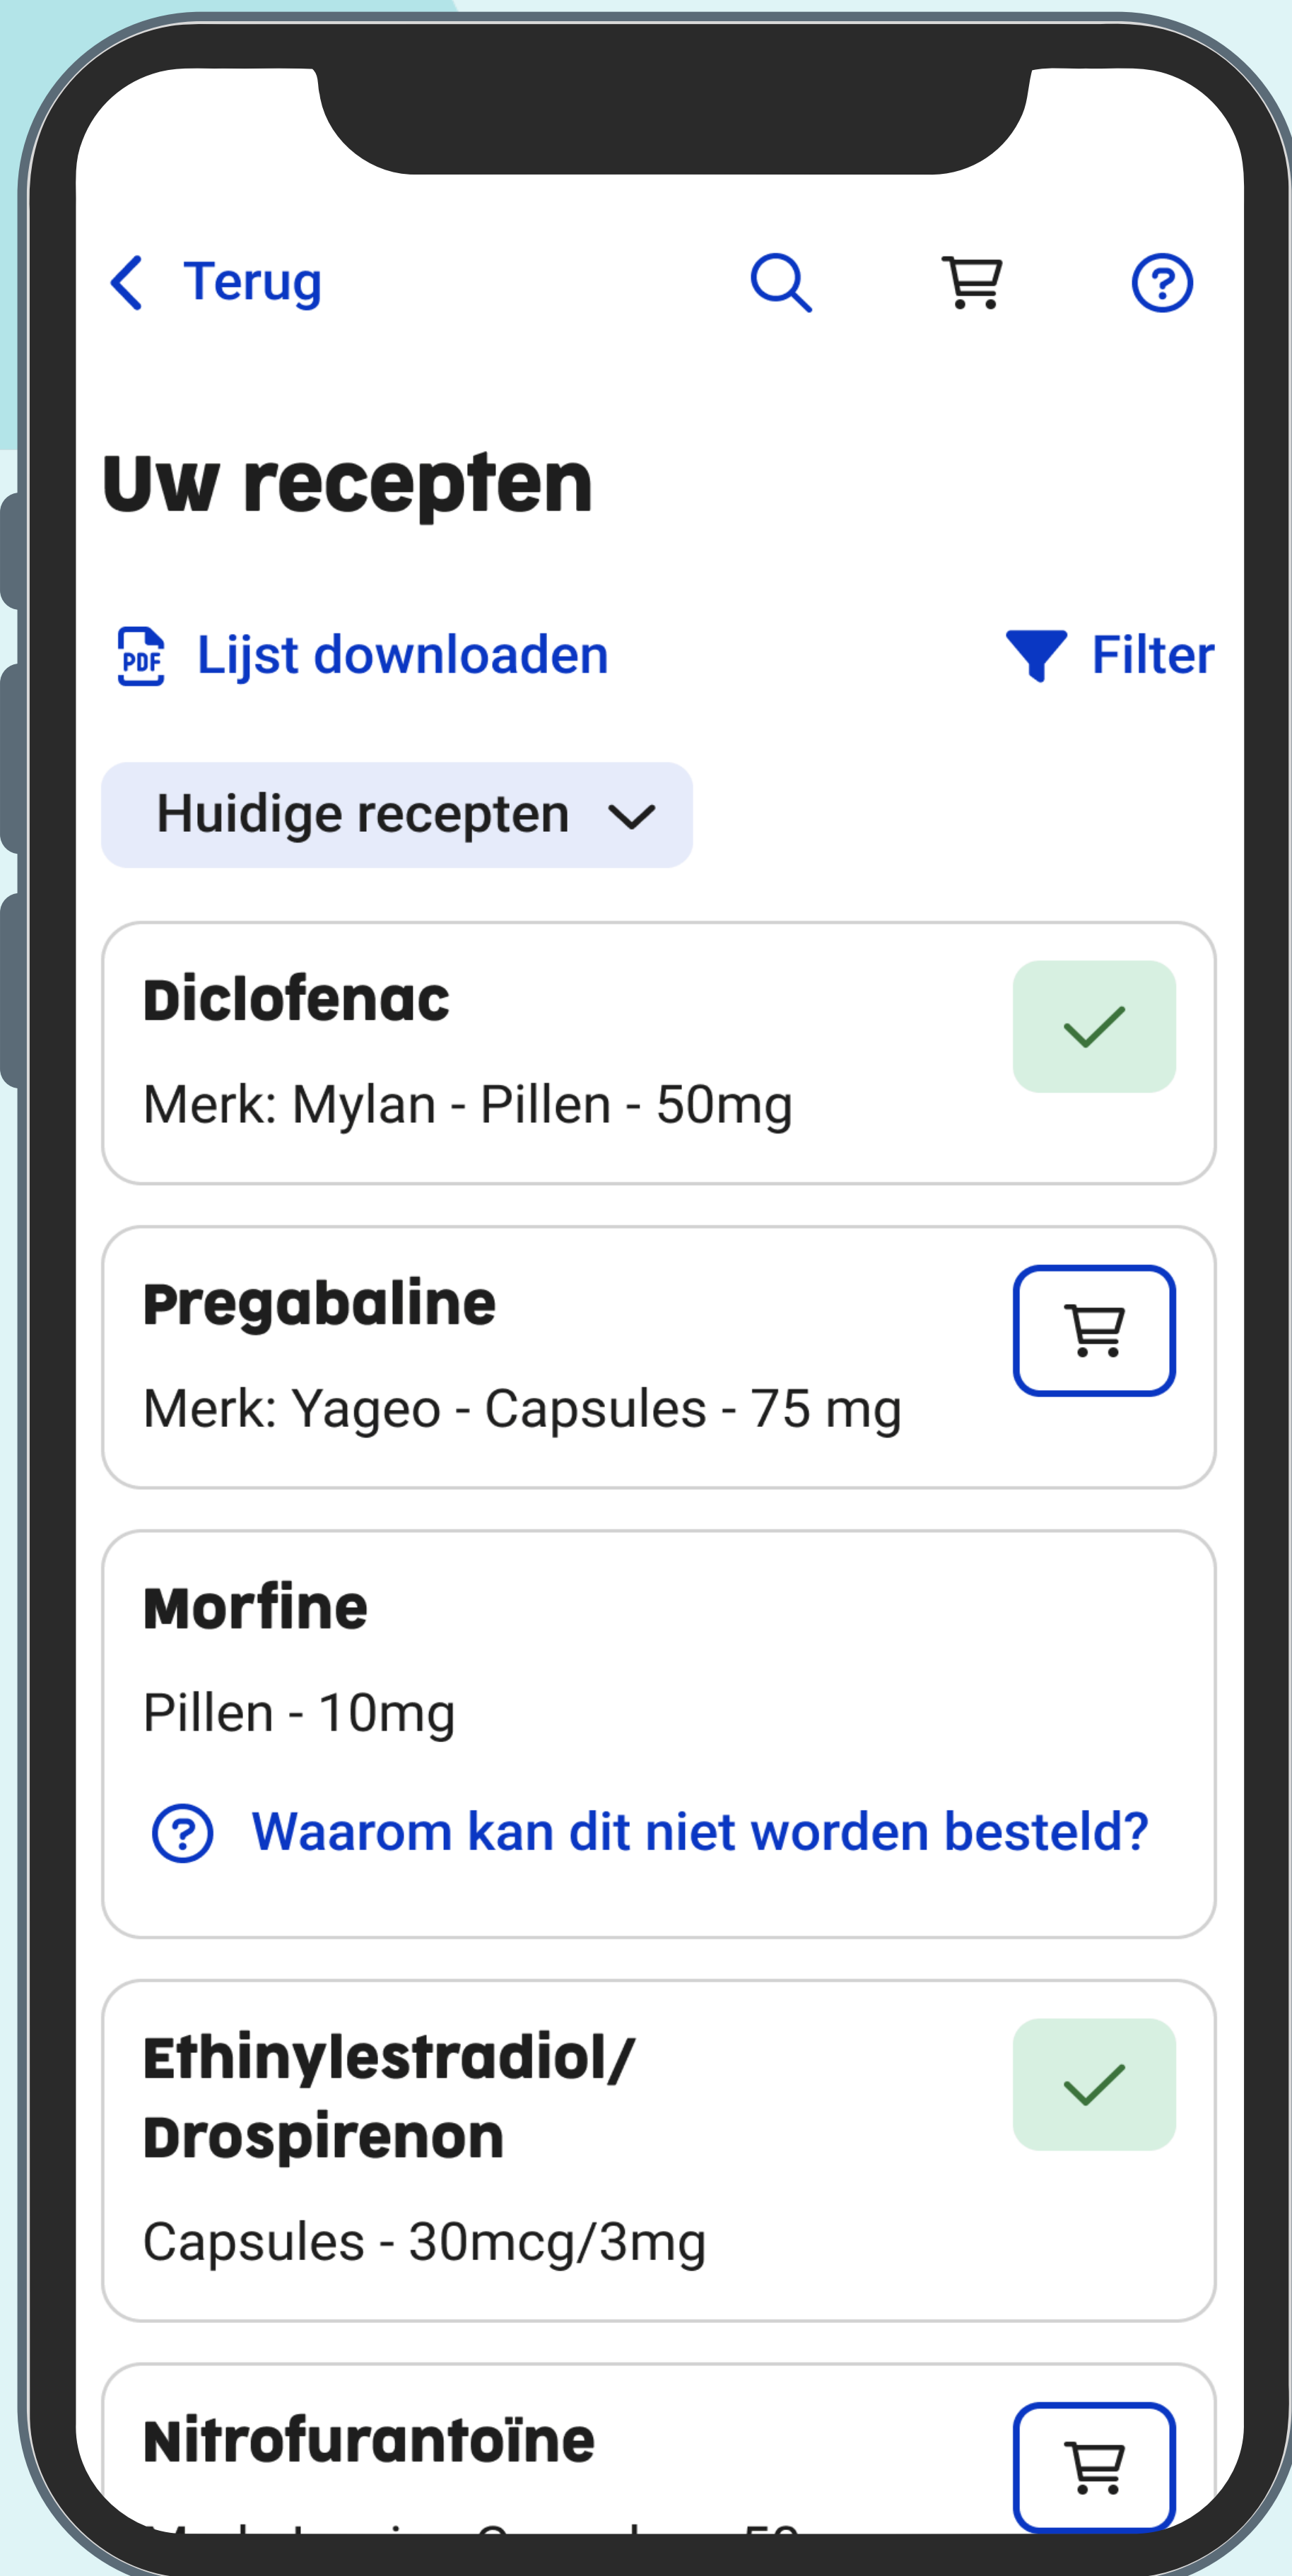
Terug

Uw recepten

PDF Lijst downloaden

Filter

Huidige recepten

Diclofenac

Merk: Mylan - Pillen - 50mg

Pregabaline

Merk: Yageo - Capsules - 75 mg

Morfine

Pillen - 10mg

Waarom kan dit niet worden besteld?

Ethinylestradiol/ Drospirenon

Capsules - 30mcg/3mg

Nitrofurantoïne

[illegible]